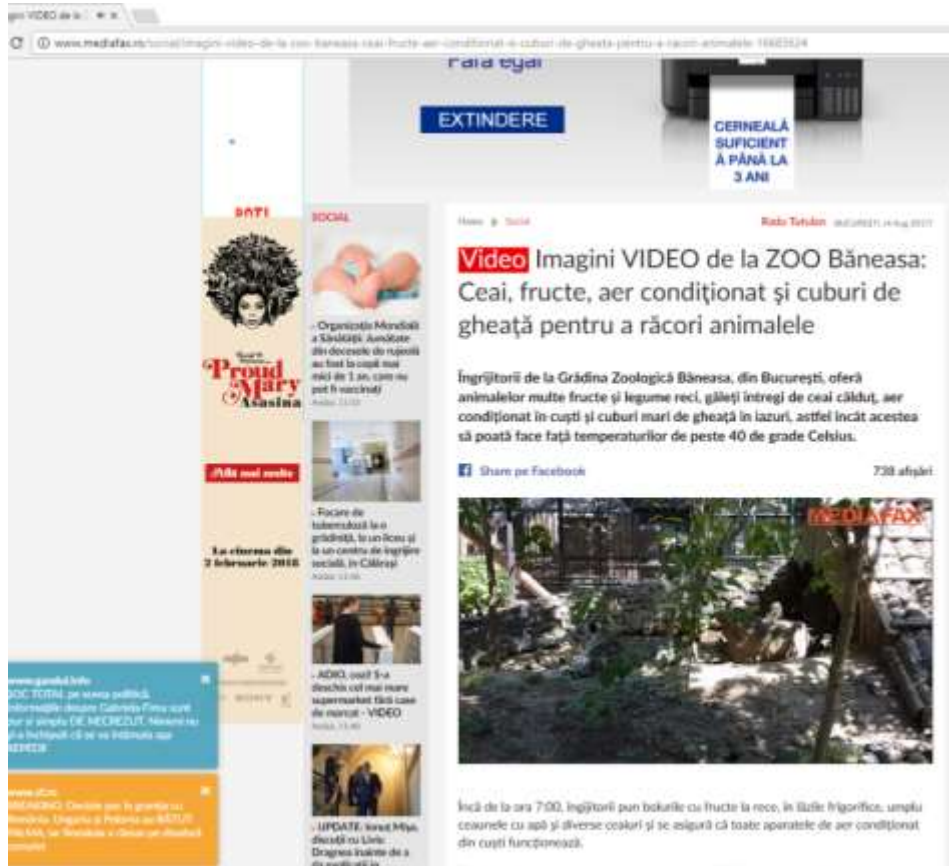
gini VIDEO de la

www.mediafax.ro/social/imagini-video-de-la-zoo-baneasa-ceai-fructe-aer-conditionat-si-cuburi-de-gheata-pentru-a-raci-animalele-16665624

Fara egal

EXTINDERE

CERNEALĂ SUFICIENT Ă PÂNĂ LA 3 ANI

Proud Mary Asasina

Află mai multe

La cinema din 2 februarie 2018

SOCIAL

- Organizația Mondială a Sănătății: Jumătate din decesele de rujeolă au fost la copii mai mici de 1 an, care nu pot fi vaccinați

- Focare de tuberculoză la o grădiniță, la un liceu și la un centru de îngrijire socială, în Călărași

- ADIO, cozi! S-a deschis cel mai mare supermarket fără case de marcat - VIDEO

- UPDATE: Ionuț Mișa, decobit cu Liviu Dragnea înainte de a fi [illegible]

Home > Social

Radu Tutulan

Video Imagini VIDEO de la ZOO Băneasa: Ceai, fructe, aer condiţionat şi cuburi de gheaţă pentru a răcori animalele

Îngrijitorii de la Grădina Zoologică Băneasa, din Bucureşti, oferă animalelor multe fructe şi legume reci, găleţi întregi de ceai călduţ, aer condiţionat în cuşti şi cuburi mari de gheaţă în iazuri, astfel încât acestea să poată face faţă temperaturilor de peste 40 de grade Celsius.

Share pe Facebook

738 afişări

MEDIAFAX

Încă de la ora 7:00, îngrijitorii pun bolurile cu fructe la rece, în lăzile frigorifice, umplu ceaunele cu apă şi diverse ceaiuri şi se asigură că toate aparatele de aer condiţionat din cuşti funcţionează.

www.gandul.info
SOC TOTAL pe scena politică. Informațiile despre Gabriela Firea sunt pur și simplu DE NECREZUT. Nimeni nu s-a fi închipuit că se va întâmpla așa

www.stirileprotv.ro
BREAKING. Decizie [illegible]